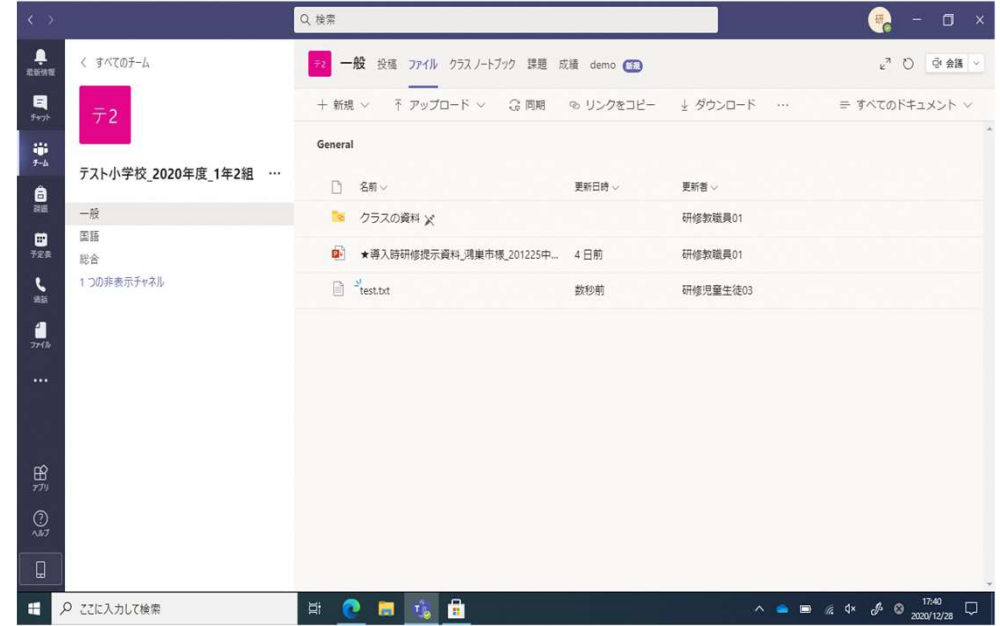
検索

研

最新情報
チャット
チーム
課題
予定表
通話
ファイル
...
アプリ
ヘルプ

< すべてのチーム

テ2

テスト小学校_2020年度_1年2組 ...

一般
国語
総合
1 つの非表示チャネル

テ2 一般 投稿 ファイル クラス ノートブック 課題 成績 demo 新規

会議

+ 新規 ∨ アップロード ∨ 同期 リンクをコピー ダウンロード ... すべてのドキュメント ∨

General

| 名前 ∨ | 更新日時 ∨ | 更新者 ∨ |
|---|---|---|
| クラスの資料 | | 研修教職員01 |
| ★導入時研修提示資料_鴻巣市様_201225中... | 4 日前 | 研修教職員01 |
| test.txt | 数秒前 | 研修児童生徒03 |

ここに入力して検索

17:40
2020/12/28